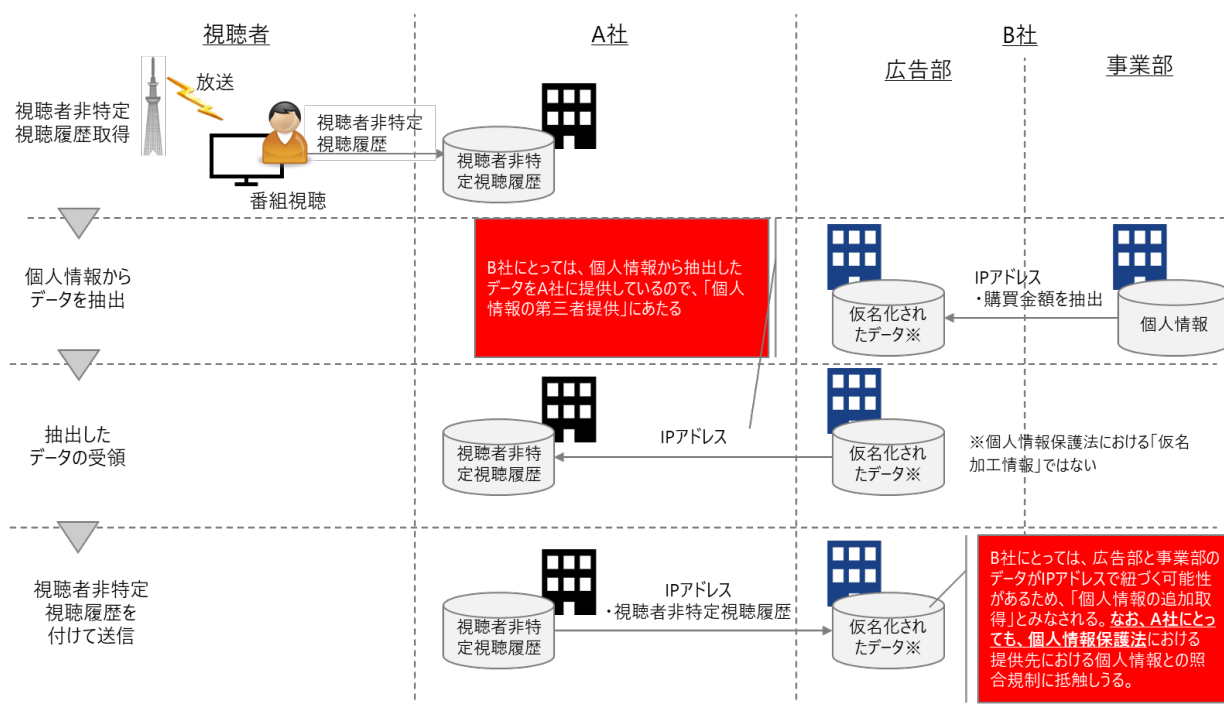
視聴者

A社

B社

広告部

事業部

視聴者非特定視聴履歴取得

放送

視聴者非特定視聴履歴

視聴者非特定視聴履歴

番組視聴

個人情報からデータを抽出

B社にとっては、個人情報から抽出したデータをA社に提供しているので、「個人情報の第三者提供」にあたる

IPアドレス
・購買金額を抽出

仮名化されたデータ※

個人情報

抽出したデータの受領

IPアドレス

視聴者非特定視聴履歴

仮名化されたデータ※

※個人情報保護法における「仮名加工情報」ではない

視聴者非特定視聴履歴を付けて送信

IPアドレス
・視聴者非特定視聴履歴

視聴者非特定視聴履歴

仮名化されたデータ※

B社にとっては、広告部と事業部のデータがIPアドレスで紐づく可能性があるため、「個人情報の追加取得」とみなされる。なお、A社にとっても、個人情報保護法における提供先における個人情報との照合規制に抵触しうる。